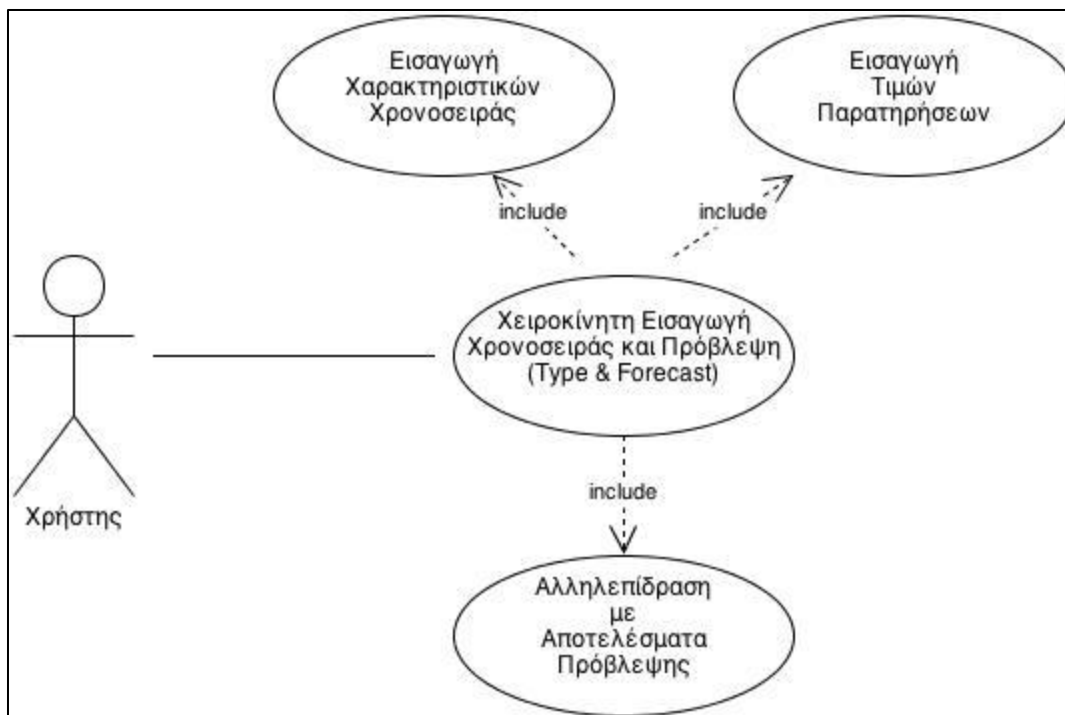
Εισαγωγή Χαρακτηριστικών Χρονοσειράς

Εισαγωγή Τιμών Παρατηρήσεων

include

include

Χειροκίνητη Εισαγωγή Χρονοσειράς και Πρόβλεψη (Type & Forecast)

Χρήστης

include

Αλληλεπίδραση με Αποτελέσματα Πρόβλεψης